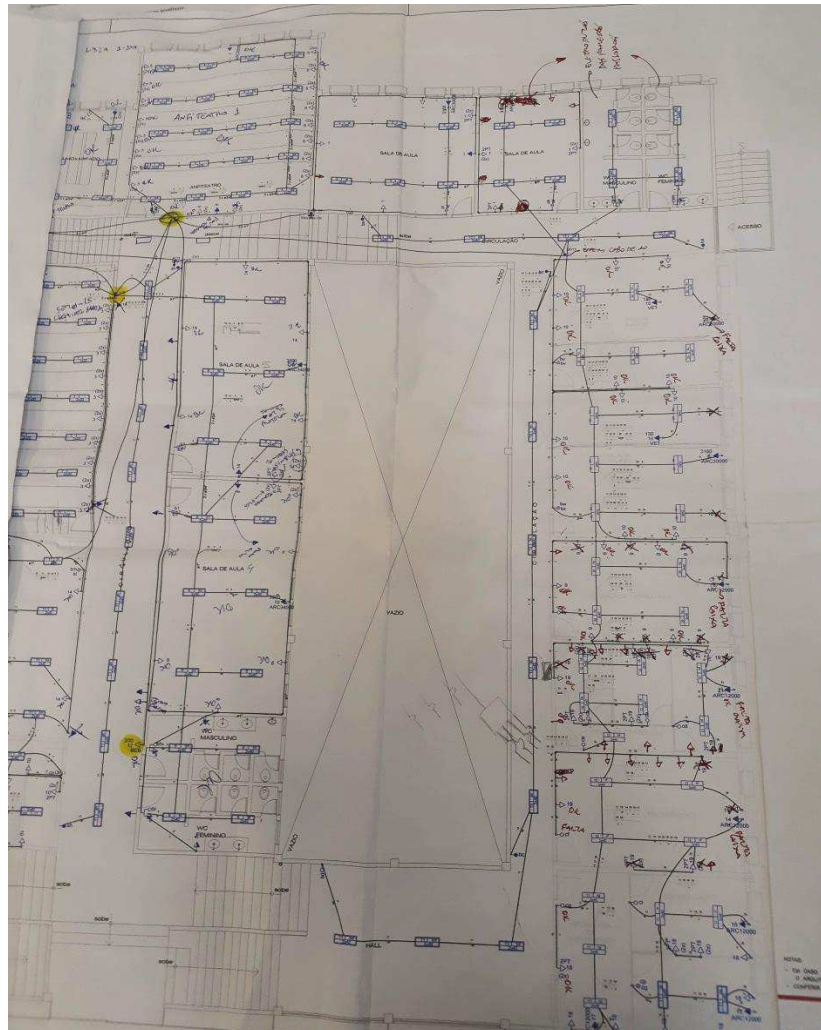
SALA 3-208

ANFITEATRO 3

ANFITEATRO

SALA DE AULA

SALA DE AULA

W/C MASCULINO

W/C FEMININO

ACESSO

CIRCULAÇÃO

SALA DE AULA

SALA DE AULA 4

ARC12000

ARC12000

ARC34000

VAZIO

VAZIO

W/C MASCULINO

W/C FEMININO

VAZIO

HALL

sobe

sobe

sobe

FALTA

FALTA

FALTA

OK

OK

OK

NOTAS:

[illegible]